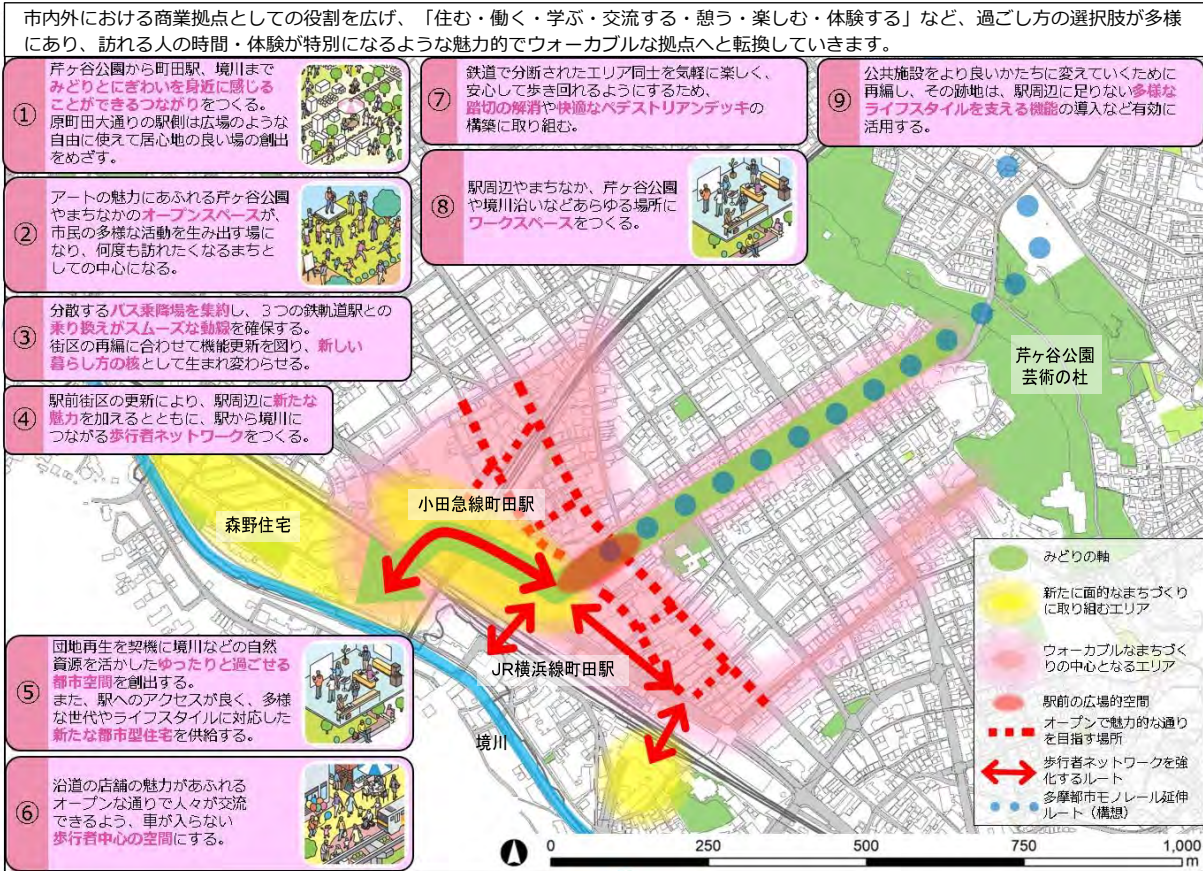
市内外における商業拠点としての役割を広げ、「住む・働く・学ぶ・交流する・憩う・楽しむ・体験する」など、過ごし方の選択肢が多様にあり、訪れる人の時間・体験が特別になるような魅力的でウォーカブルな拠点へと転換していきます。

① 芹ヶ谷公園から町田駅、境川までみどりとにぎわいを身近に感じることができるつながりをつくる。原町田大通りの駅側は広場のような自由に使えて居心地の良い場の創出をめざす。

② アートの魅力にあふれる芹ヶ谷公園やまちなかのオープンスペースが、市民の多様な活動を生み出す場になり、何度も訪れたくなるまちとしての中心になる。

③ 分散するバス乗降場を集約し、3つの鉄軌道駅との乗り換えがスムーズな動線を確保する。街区の再編に合わせて機能更新を図り、新しい暮らし方の核として生まれ変わらせる。

④ 駅前街区の更新により、駅周辺に新たな魅力を加えるとともに、駅から境川につながる歩行者ネットワークをつくる。

⑤ 団地再生を契機に境川などの自然資源を活かしたゆったりと過ごせる都市空間を創出する。また、駅へのアクセスが良く、多様な世代やライフスタイルに対応した新たな都市型住宅を供給する。

⑥ 沿道の店舗の魅力があふれるオープンな通りで人々が交流できるよう、車が入らない歩行者中心の空間にする。

⑦ 鉄道で分断されたエリア同士を気軽に楽しく、安心して歩き回れるようにするため、踏切の解消や快適なペデストリアンデッキの構築に取り組む。

⑧ 駅周辺やまちなか、芹ヶ谷公園や境川沿いなどあらゆる場所にワークスペースをつくる。

⑨ 公共施設をより良いかたちに変えていくために再編し、その跡地は、駅周辺に足りない多様なライフスタイルを支える機能の導入など有効に活用する。

芹ヶ谷公園
芸術の杜

小田急線町田駅

森野住宅

JR横浜線町田駅

境川

みどりの軸
新たに面的なまちづくりに取り組むエリア
ウォーカブルなまちづくりの中心となるエリア
駅前の広場的空間
オープンで魅力的な通りを目指す場所
歩行者ネットワークを強化するルート
多摩都市モノレール延伸ルート（構想）

0 250 500 750 1,000 m